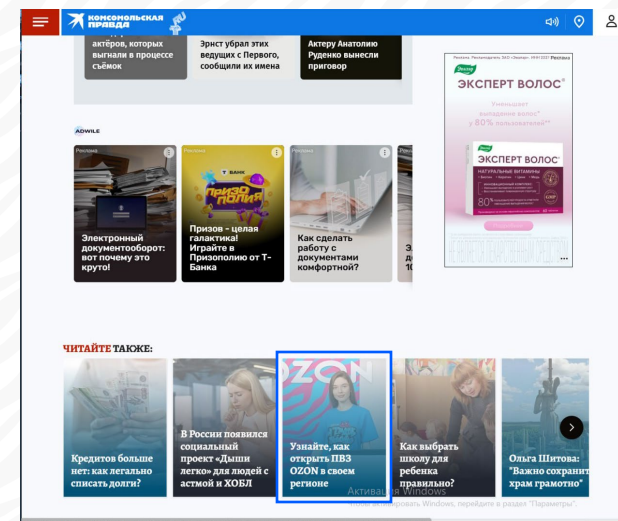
комсомольская правда

актёров, которых выгнали в процессе съёмок

Эрнст убрал этих ведущих с Первого, сообщили их имена

Актеру Анатолию Руденко вынесли приговор

ADWILE

Реклама

Электронный документооборот: вот почему это круто!

Реклама

Т БАНК

ПРИЗОПОЛИЯ

Призов - целая галактика! Играйте в Призополию от Т-Банка

Реклама

Как сделать работу с документами комфортной?

Реклама

Эвалар

ЭКСПЕРТ ВОЛОС

Уменьшает выпадение волос* у 80% пользователей**

ЭКСПЕРТ ВОЛОС

НАТУРАЛЬНЫЕ ВИТАМИНЫ

80%

ЧИТАЙТЕ ТАКЖЕ:

Кредитов больше нет: как легально списать долги?

В России появился социальный проект «Дыши легко» для людей с астмой и ХОБЛ

OZON

Узнайте, как открыть ПВЗ OZON в своем регионе

Как выбрать школу для ребенка правильно?

Ольга Шитова: "Важно сохранить храмграмотно"

Активация Windows
Чтобы активировать Windows, перейдите в раздел "Параметры".